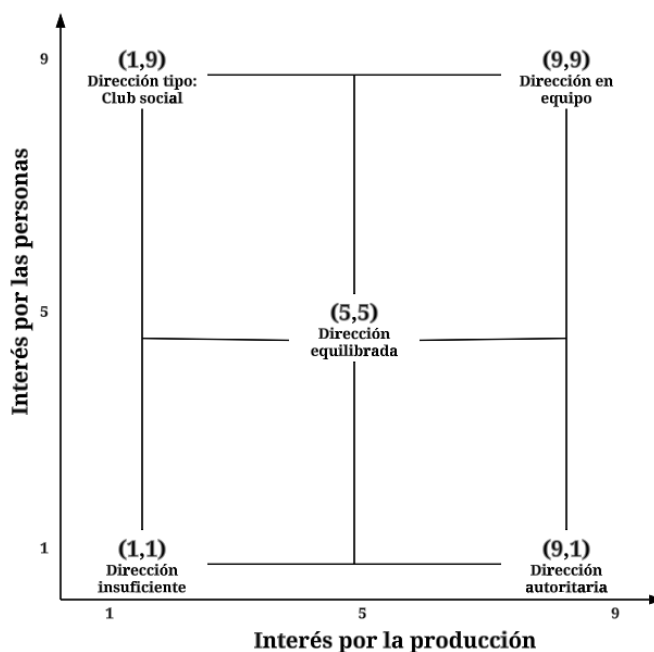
Interés por las personas

9

5

1

(1,9)
Dirección tipo:
Club social

(9,9)
Dirección en
equipo

(5,5)
Dirección
equilibrada

(1,1)
Dirección
insuficiente

(9,1)
Dirección
autoritaria

1

5

9

Interés por la producción